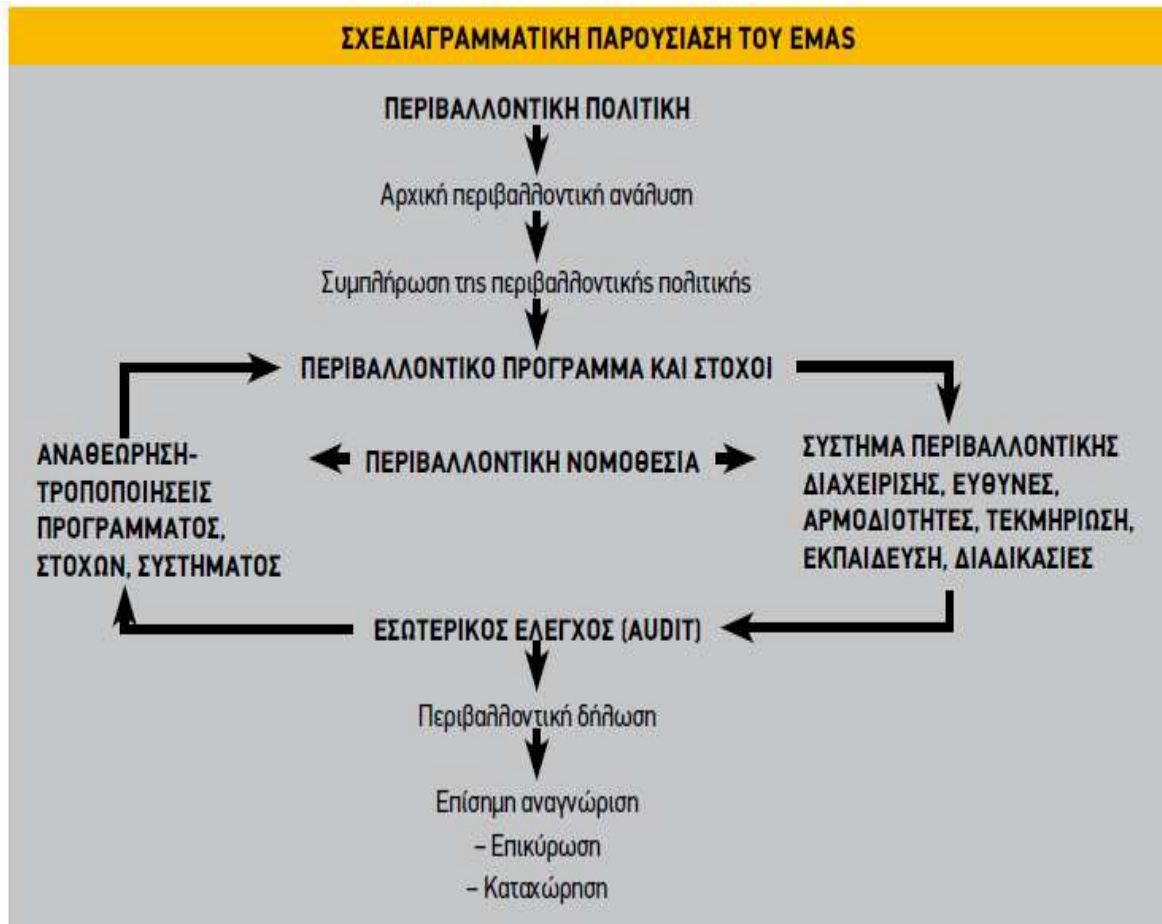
ΣΧΕΔΙΑΓΡΑΜΜΑΤΙΚΗ ΠΑΡΟΥΣΙΑΣΗ ΤΟΥ EMAS

ΠΕΡΙΒΑΛΛΟΝΤΙΚΗ ΠΟΛΙΤΙΚΗ

Αρχική περιβαλλοντική ανάλυση

Συμπλήρωση της περιβαλλοντικής πολιτικής

ΠΕΡΙΒΑΛΛΟΝΤΙΚΟ ΠΡΟΓΡΑΜΜΑ ΚΑΙ ΣΤΟΧΟΙ

ΑΝΑΘΕΩΡΗΣΗ-ΤΡΟΠΟΠΟΙΗΣΕΙΣ ΠΡΟΓΡΑΜΜΑΤΟΣ, ΣΤΟΧΩΝ, ΣΥΣΤΗΜΑΤΟΣ

ΠΕΡΙΒΑΛΛΟΝΤΙΚΗ ΝΟΜΟΘΕΣΙΑ

ΣΥΣΤΗΜΑ ΠΕΡΙΒΑΛΛΟΝΤΙΚΗΣ ΔΙΑΧΕΙΡΙΣΗΣ, ΕΥΘΥΝΕΣ, ΑΡΜΟΔΙΟΤΗΤΕΣ, ΤΕΚΜΗΡΙΩΣΗ, ΕΚΠΑΙΔΕΥΣΗ, ΔΙΑΔΙΚΑΣΙΕΣ

ΕΣΩΤΕΡΙΚΟΣ ΕΛΕΓΧΟΣ (AUDIT)

Περιβαλλοντική δήλωση

Επίσημη αναγνώριση
– Επικύρωση
– Καταχώρηση